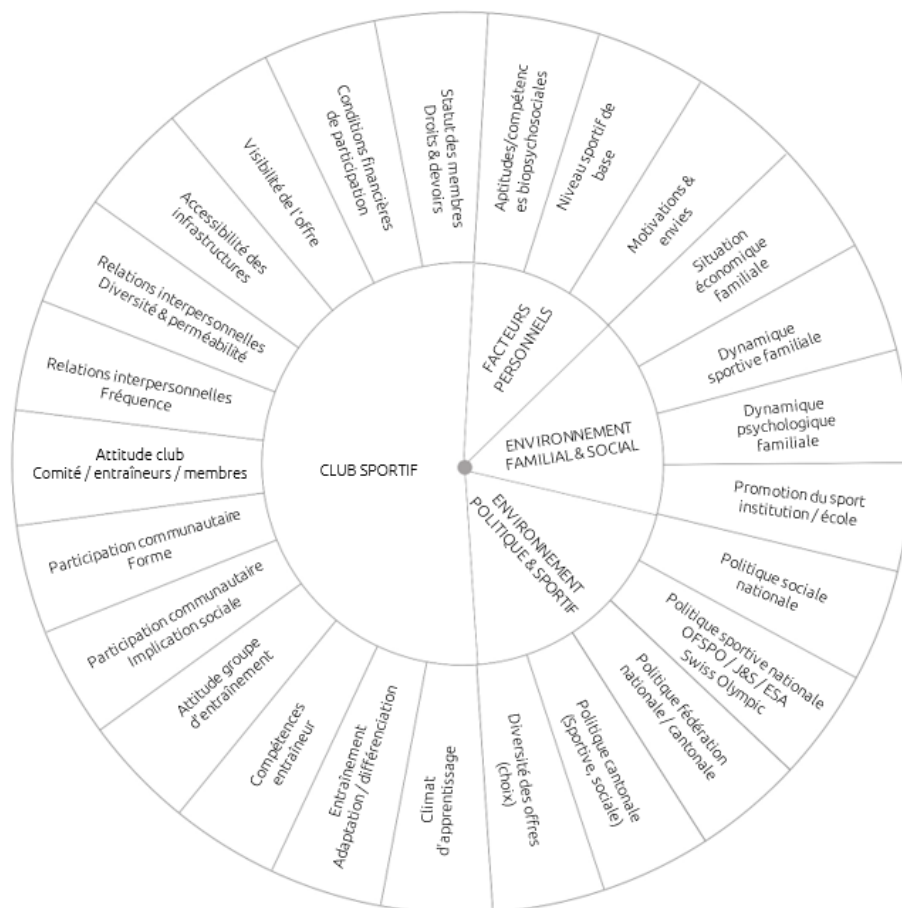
FACTEURS PERSONNELS

Aptitudes/compétences biopsychosociales

Niveau sportif de base

Motivations & envies

Situation économique familiale

ENVIRONNEMENT FAMILIAL & SOCIAL

Dynamique sportive familiale

Dynamique psychologique familiale

Promotion du sport institution / école

ENVIRONNEMENT POLITIQUE & SPORTIF

Politique sociale nationale

Politique sportive nationale OFSPO / J&S / ESA Swiss Olympic

Politique fédération nationale / cantonale

Politique cantonale (Sportive, sociale)

Diversité des offres (choix)

CLUB SPORTIF

Climat d'apprentissage

Entraînement Adaptation / différenciation

Compétences entraîneur

Attitude groupe d'entraînement

Participation communautaire Implication sociale

Participation communautaire Forme

Attitude club Comité / entraîneurs / membres

Relations interpersonnelles Fréquence

Relations interpersonnelles Diversité & perméabilité

Accessibilité des infrastructures

Visibilité de l'offre

Conditions financières de participation

Statut des membres Droits & devoirs